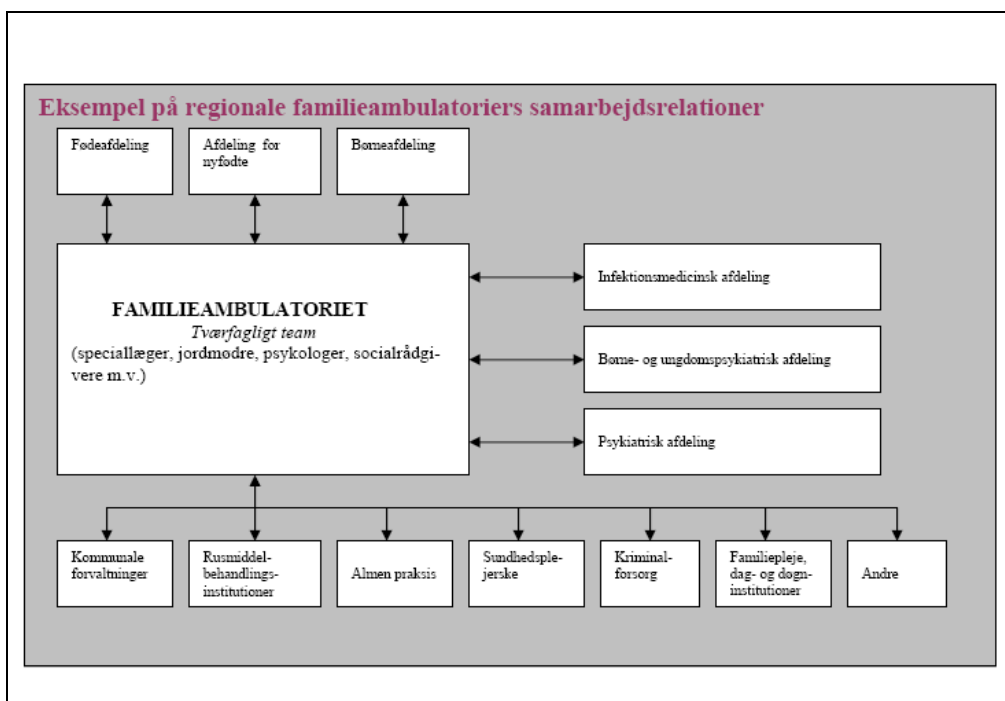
Eksempel på regionale familieambulatoriers samarbejdsrelationer

Fødeafdeling

Afdeling for nyfødte

Børneafdeling

FAMILIEAMBULATORIET
Tværfagligt team
(speciallæger, jordmødre, psykologer, socialrådgivere m.v.)

Infektionsmedicinsk afdeling

Børne- og ungdomspsykiatrisk afdeling

Psykiatrisk afdeling

Kommunale forvaltninger

Rusmiddelbehandlingsinstitutioner

Almen praksis

Sundhedsplejerske

Kriminalforsorg

Familiepleje, dag- og døgninstitutioner

Andre